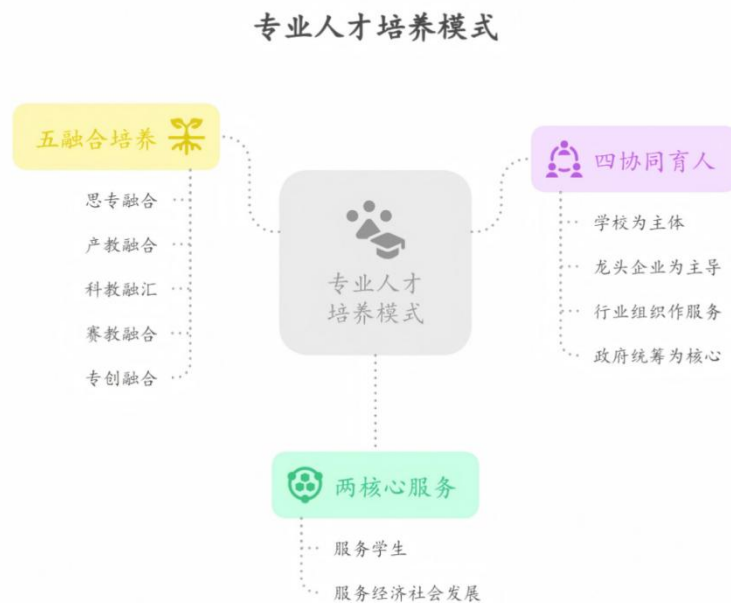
专业人才培养模式

五融合培养

思专融合

产教融合

科教融汇

赛教融合

专创融合

专业人才培养模式

四协同育人

学校为主体

龙头企业为主导

行业组织作服务

政府统筹为核心

两核心服务

服务学生

服务经济社会发展